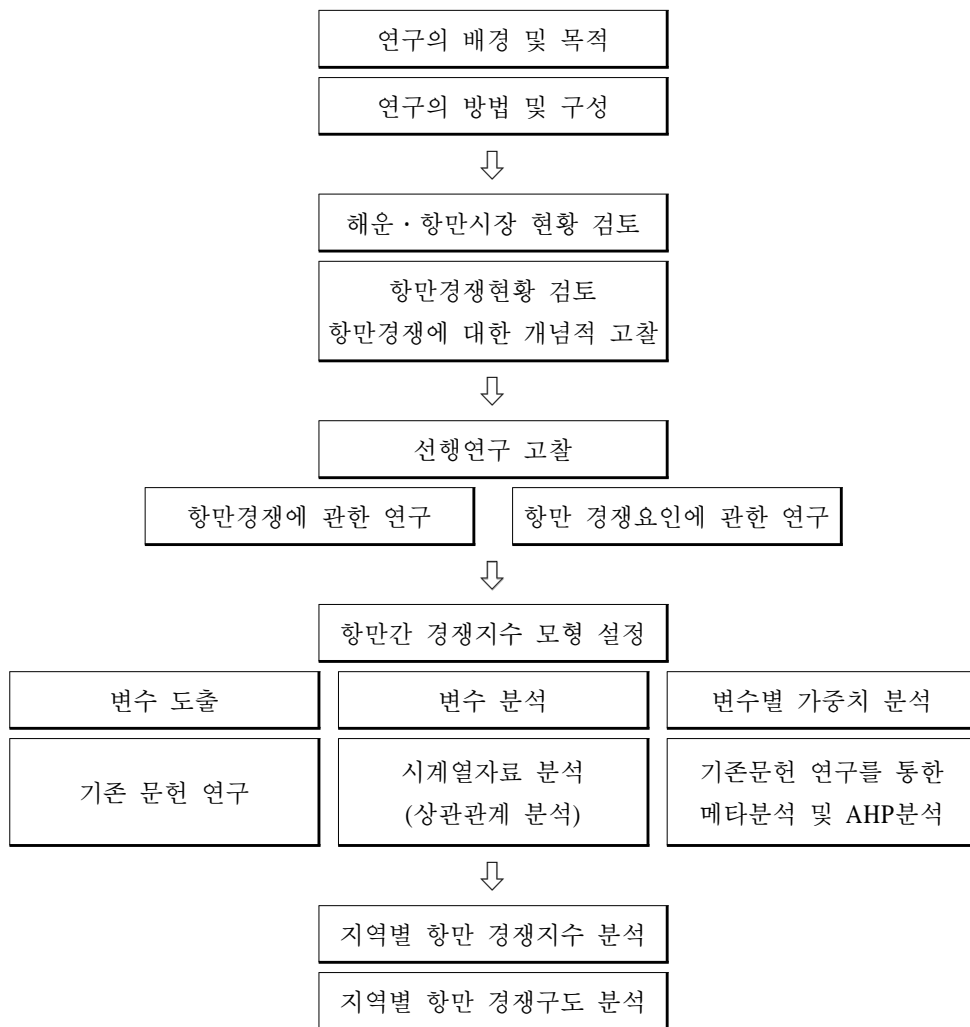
연구의 배경 및 목적

연구의 방법 및 구성

⇩

해운 · 항만시장 현황 검토

항만경쟁현황 검토
항만경쟁에 대한 개념적 고찰

⇩

선행연구 고찰

항만경쟁에 관한 연구

항만 경쟁요인에 관한 연구

⇩

항만간 경쟁지수 모형 설정

변수 도출

기존 문헌 연구

변수 분석

시계열자료 분석
(상관관계 분석)

변수별 가중치 분석

기존문헌 연구를 통한
메타분석 및 AHP분석

⇩

지역별 항만 경쟁지수 분석

지역별 항만 경쟁구도 분석